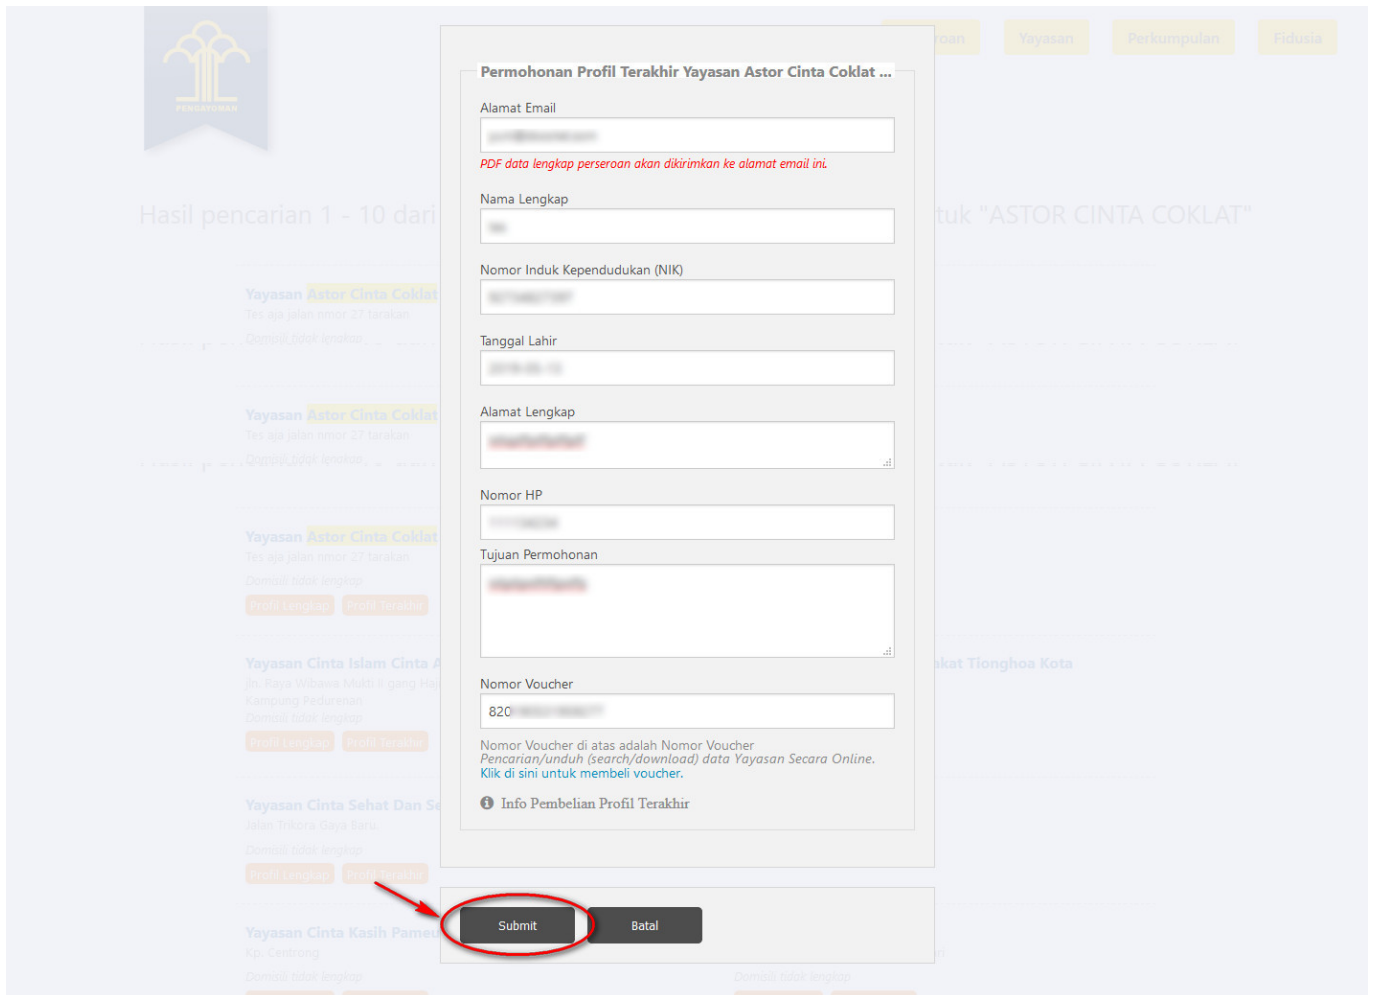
Permohonan Profil Terakhir Yayasan Astor Cinta Coklat ...

Alamat Email

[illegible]

PDF data lengkap perseroan akan dikirimkan ke alamat email ini.

Nama Lengkap

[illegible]

Nomor Induk Kependudukan (NIK)

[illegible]

Tanggal Lahir

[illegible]

Alamat Lengkap

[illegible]

Nomor HP

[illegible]

Tujuan Permohonan

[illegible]

Nomor Voucher

820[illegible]

Nomor Voucher di atas adalah Nomor Voucher Pencarian/unduh (search/download) data Yayasan Secara Online. Klik di sini untuk membeli voucher.

Info Pembelian Profil Terakhir

Submit

Batal